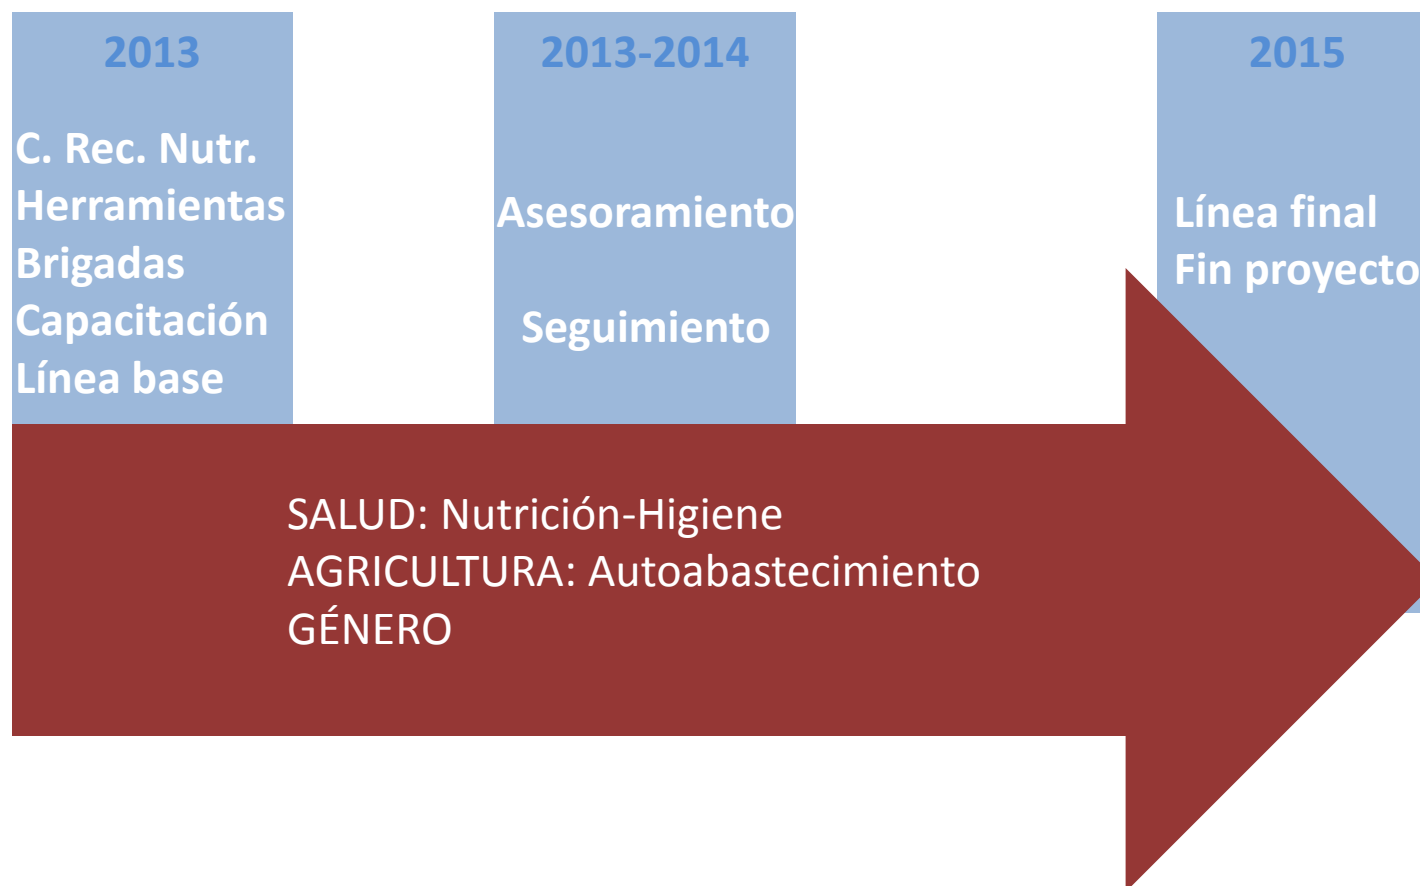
2013

C. Rec. Nutr.
Herramientas
Brigadas
Capacitación
Línea base

2013-2014

Asesoramiento

Seguimiento

2015

Línea final
Fin proyecto

SALUD: Nutrición-Higiene
AGRICULTURA: Autoabastecimiento
GÉNERO